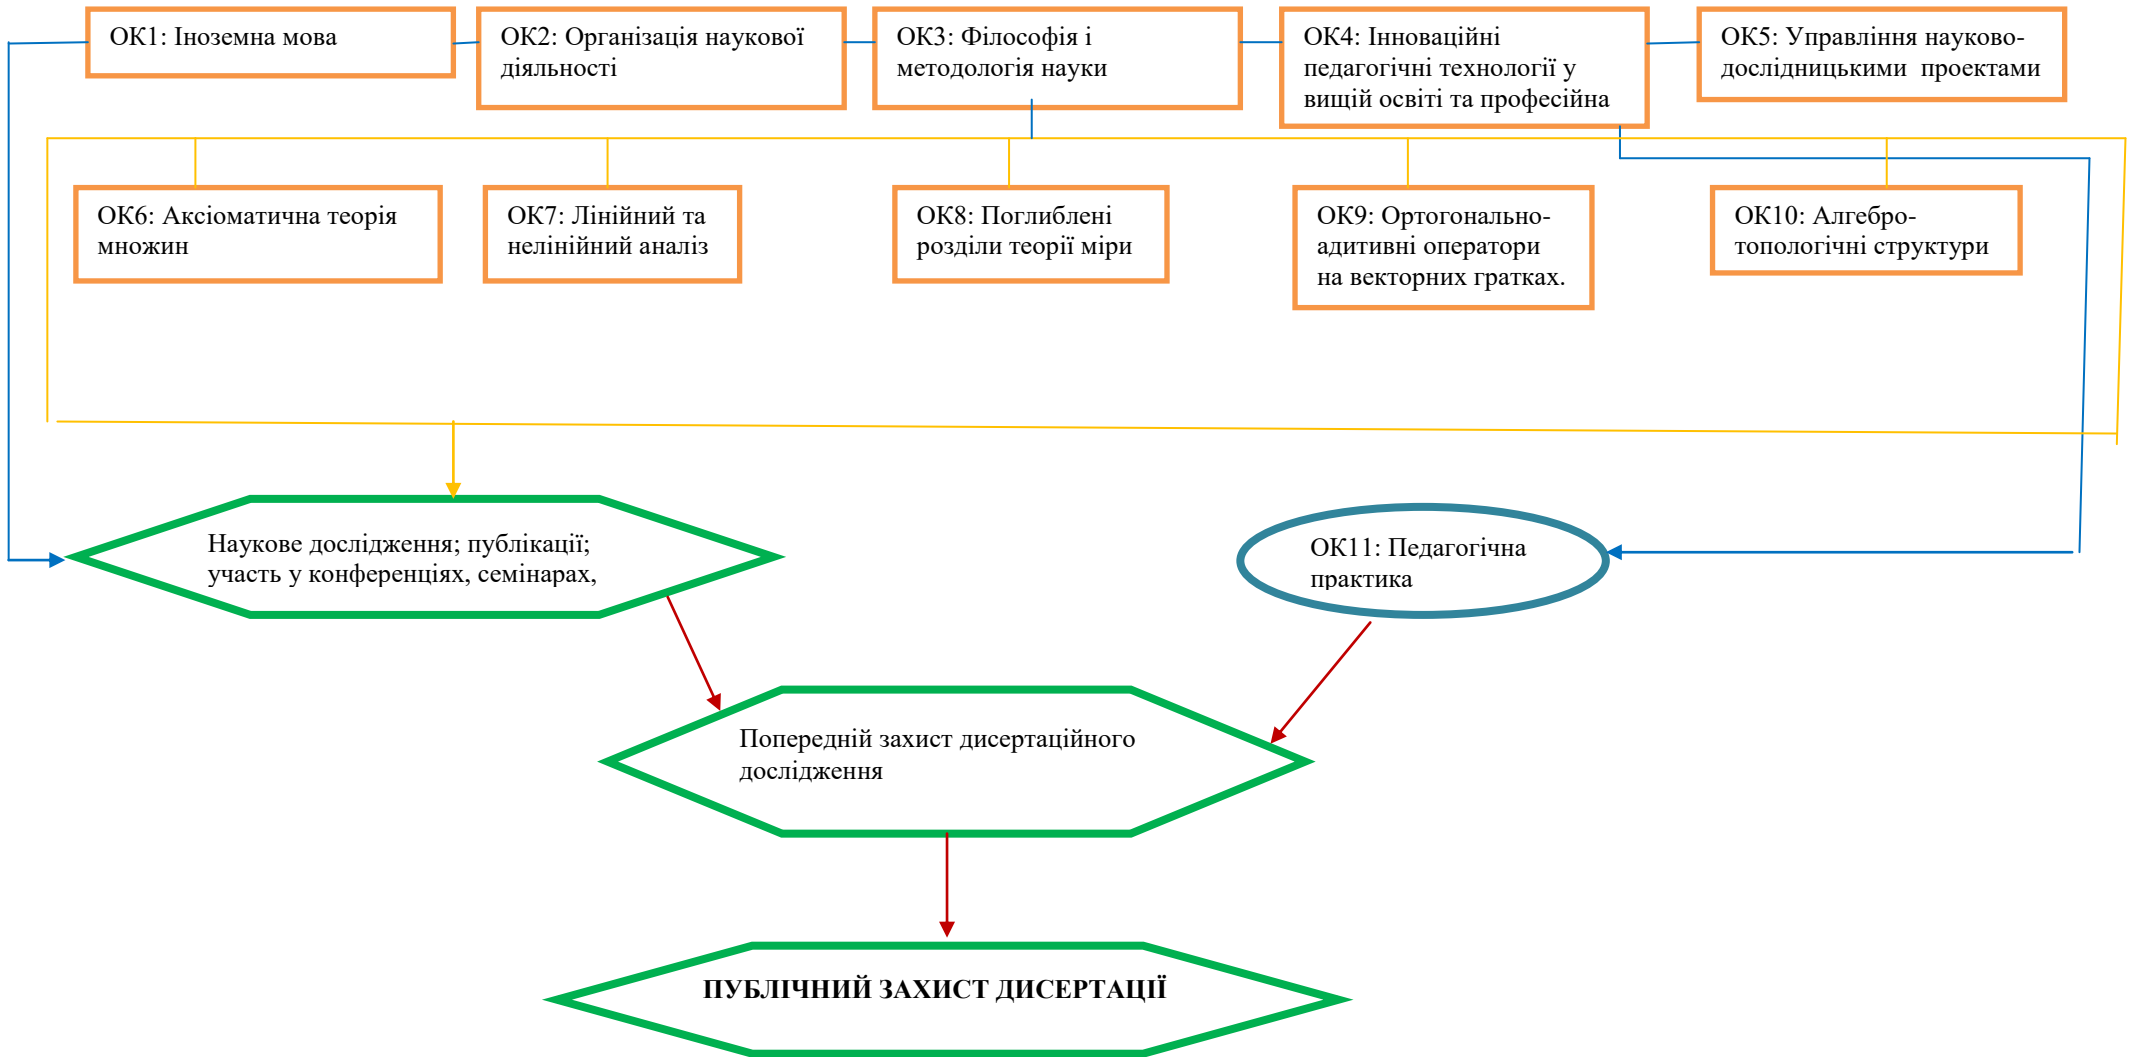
ОК1: Іноземна мова

ОК2: Організація наукової діяльності

ОК3: Філософія і методологія науки

ОК4: Інноваційні педагогічні технології у вищій освіті та професійна

ОК5: Управління науково-дослідницькими проектами

ОК6: Аксіоматична теорія множин

ОК7: Лінійний та нелінійний аналіз

ОК8: Поглиблені розділи теорії міри

ОК9: Ортогонально-адитивні оператори на векторних гратках.

ОК10: Алгебро-топологічні структури

Наукове дослідження; публікації; участь у конференціях, семінарах,

ОК11: Педагогічна практика

Попередній захист дисертаційного дослідження

ПУБЛІЧНИЙ ЗАХИСТ ДИСЕРТАЦІЇ